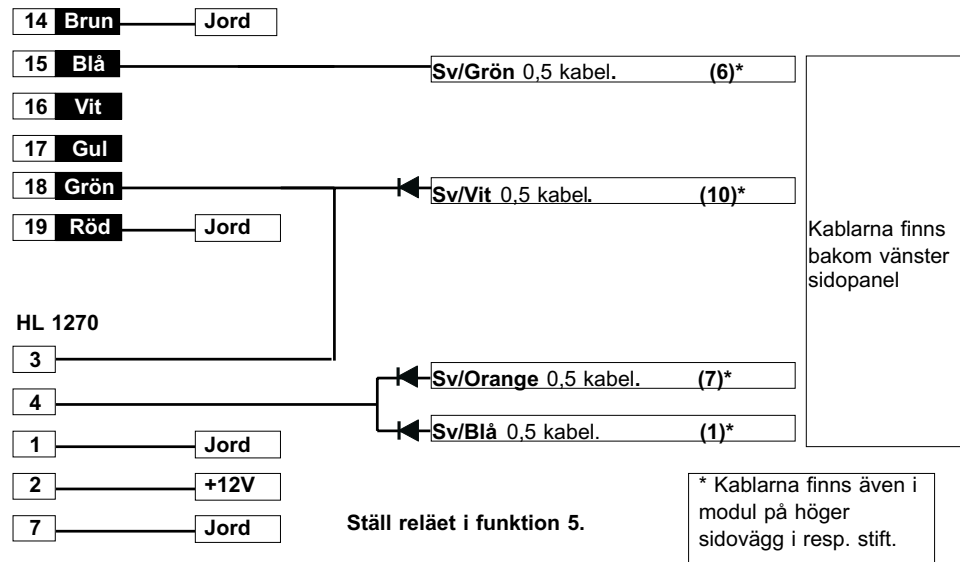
14 Brun
Jord

15 Blå
Sv/Grön 0,5 kabel. (6)*

16 Vit

17 Gul

18 Grön
Sv/Vit 0,5 kabel. (10)*

19 Röd
Jord

Kablarna finns bakom vänster sidopanel

HL 1270

3

4
Sv/Orange 0,5 kabel. (7)*
Sv/Blå 0,5 kabel. (1)*

1
Jord

2
+12V

7
Jord

Ställ reläet i funktion 5.

* Kablarna finns även i modul på höger sidovägg i resp. stift.